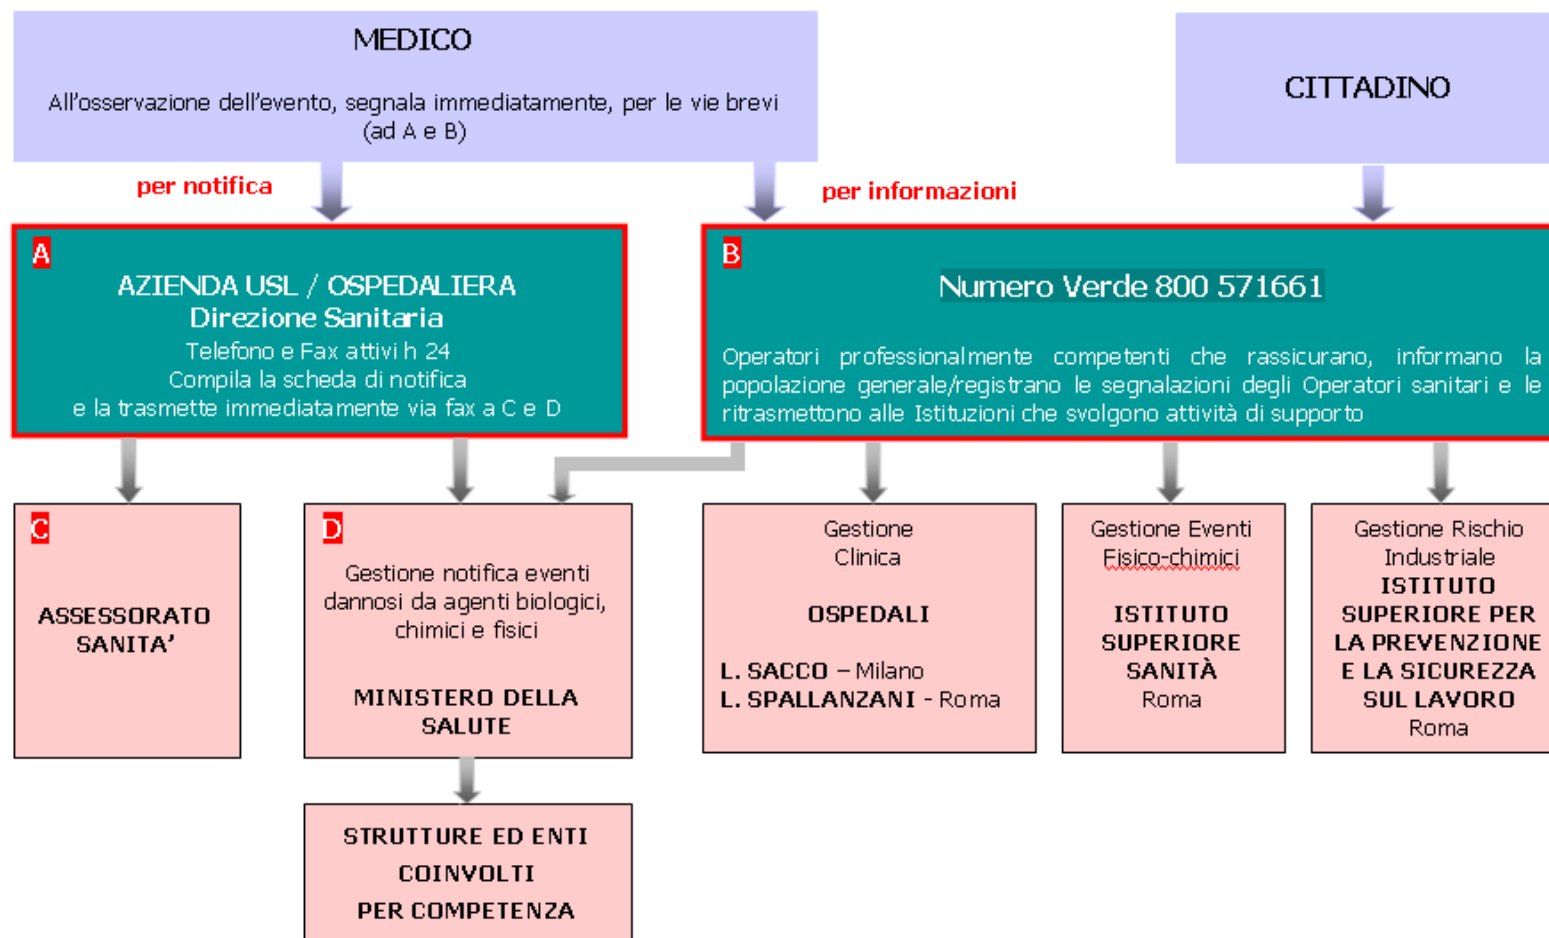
MEDICO

All'osservazione dell'evento, segnala immediatamente, per le vie brevi (ad A e B)

CITTADINO

per notifica

per informazioni

A

AZIENDA USL / OSPEDALIERA
Direzione Sanitaria
Telefono e Fax attivi h 24
Compila la scheda di notifica
e la trasmette immediatamente via fax a C e D

B

Numero Verde 800 571661

Operatori professionalmente competenti che rassicurano, informano la popolazione generale/registrano le segnalazioni degli Operatori sanitari e le ritrasmettono alle Istituzioni che svolgono attività di supporto

C

ASSESSORATO SANITA'

D

Gestione notifica eventi dannosi da agenti biologici, chimici e fisici

MINISTERO DELLA SALUTE

Gestione Clinica

OSPEDALI

L. SACCO – Milano
L. SPALLANZANI - Roma

Gestione Eventi Fisico-chimici

ISTITUTO SUPERIORE SANITÀ
Roma

Gestione Rischio Industriale
ISTITUTO SUPERIORE PER LA PREVENZIONE E LA SICUREZZA SUL LAVORO
Roma

STRUTTURE ED ENTI COINVOLTI PER COMPETENZA